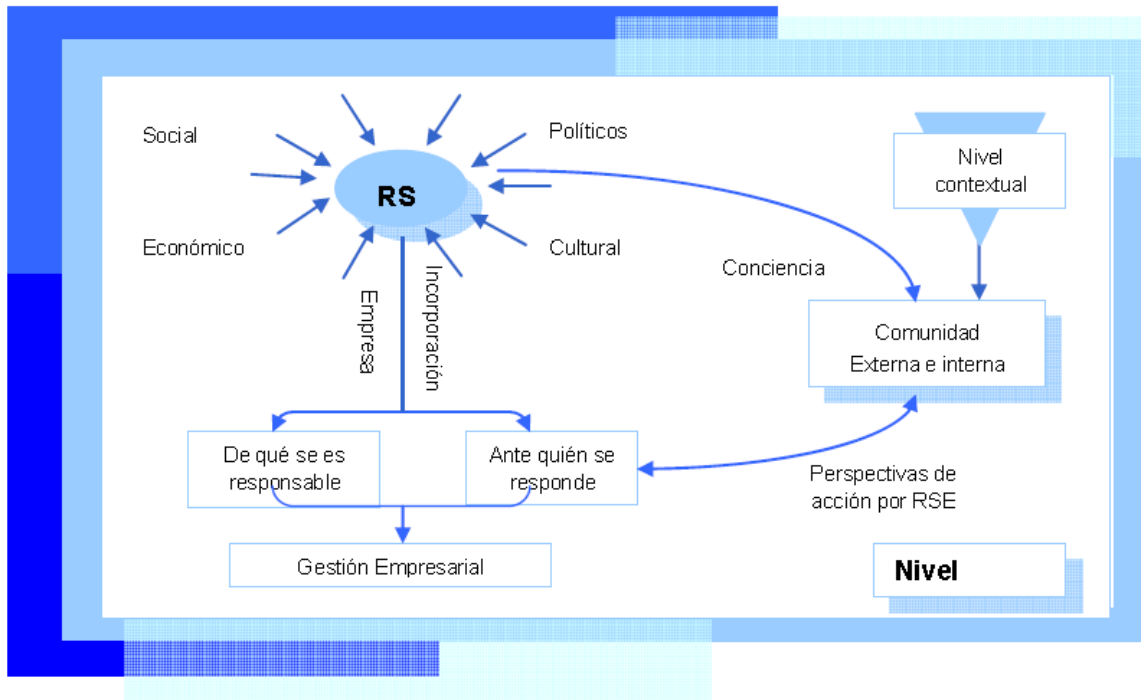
Social

Políticos

RS

Económico

Cultural

Nivel contextual

Conciencia

Empresa

Incorporación

Comunidad Externa e interna

De qué se es responsable

Ante quién se responde

Perspectivas de acción por RSE

Gestión Empresarial

Nivel